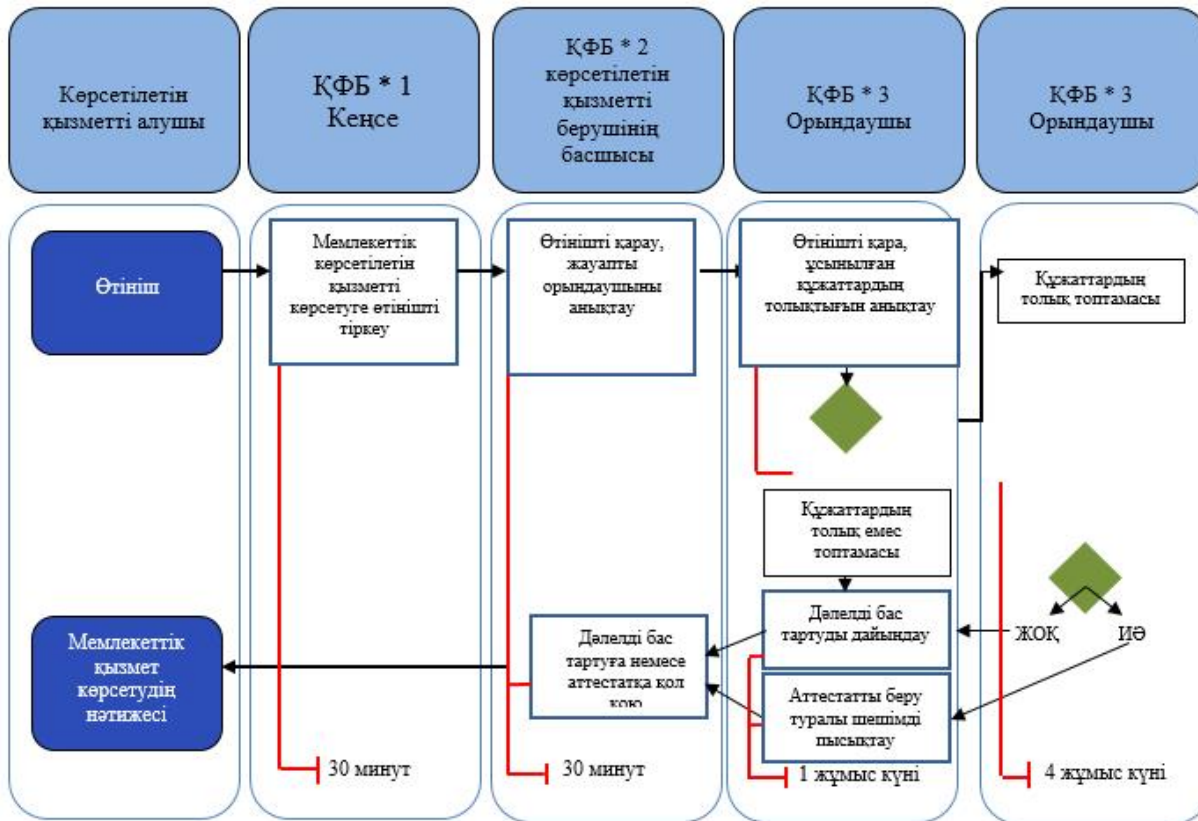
Көрсетілетін қызметті алушы

ҚФБ * 1 Кеңсе

ҚФБ * 2 көрсетілетін қызметті берушінің басшысы

ҚФБ * 3 Орындаушы

ҚФБ * 3 Орындаушы

Өтініш

Мемлекеттік көрсетілетін қызметті көрсетуге өтінішті тіркеу

Өтінішті қарау, жауапты орындаушыны анықтау

Өтінішті қара, ұсынылған құжаттардың толықтығын анықтау

Құжаттардың толық топтамасы

Құжаттардың толық емес топтамасы

Дәлелді бас тартуды дайындау

ЖОҚ

ИӘ

Дәлелді бас тартуға немесе аттестатқа қол қою

Аттестатты беру туралы шешімді пысықтау

Мемлекеттік қызмет көрсетудің нәтижесі

30 минут

30 минут

1 жұмыс күні

4 жұмыс күні